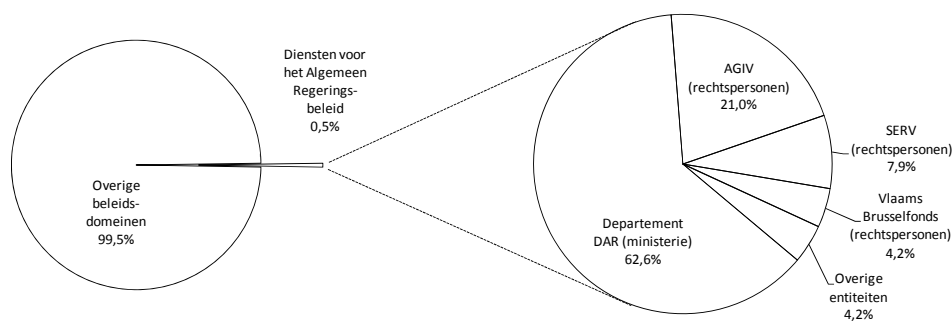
Diensten voor het Algemeen Regeringsbeleid 0,5%

Overige beleidsdomeinen 99,5%

AGIV (rechtspersonen) 21,0%

SERV (rechtspersonen) 7,9%

Vlaams Brusselfonds (rechtspersonen) 4,2%

Overige entiteiten 4,2%

Departement DAR (ministerie) 62,6%